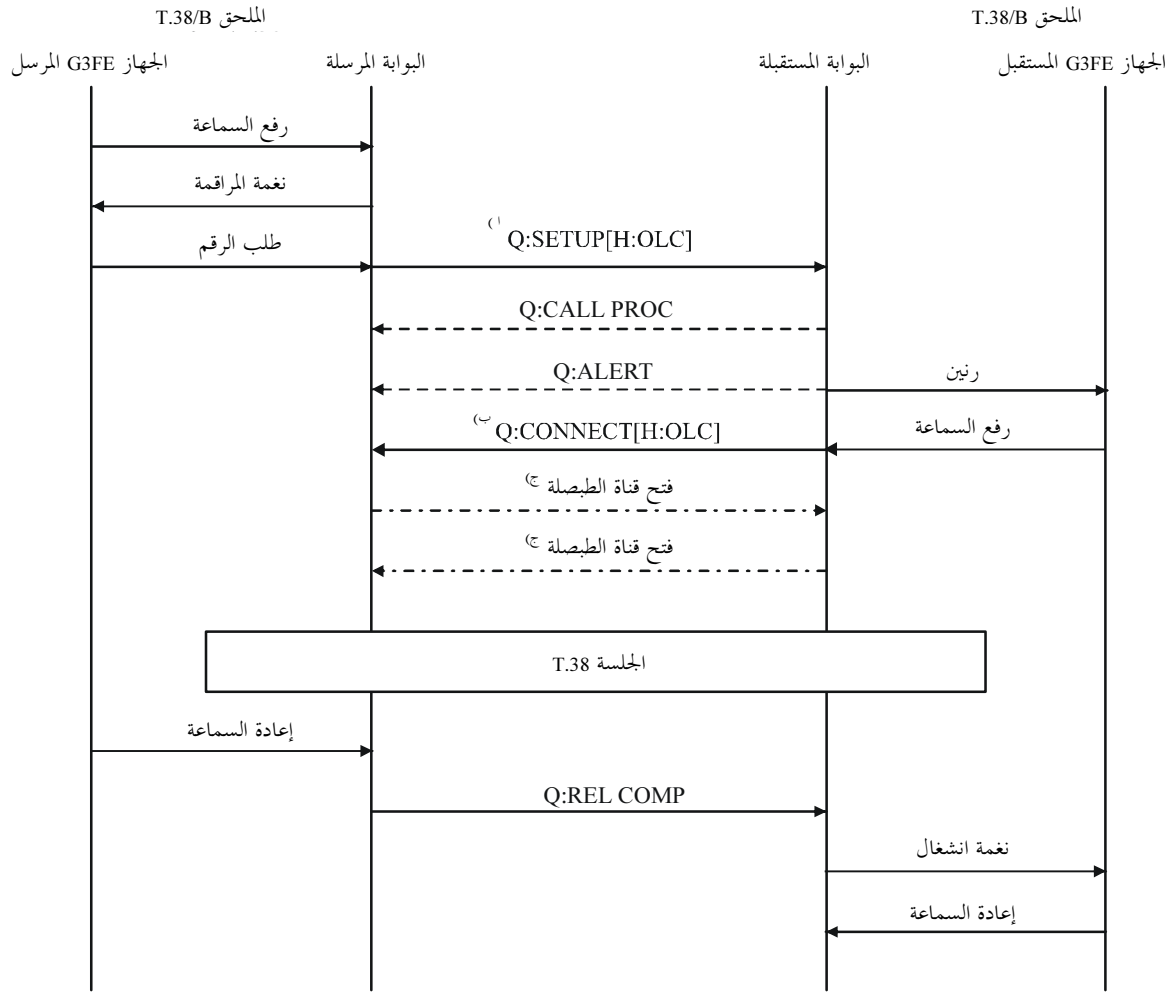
الملحق T.38/B

الملحق T.38/B

الجهاز G3FE المرسل

البوابة المرسلة

البوابة المستقبلة

الجهاز G3FE المستقبل

رفع السماعة

نغمة المراقمة

طلب الرقم

Q:SETUP[H:OLC] ا)

Q:CALL PROC

Q:ALERT

رنين

Q:CONNECT[H:OLC] ب)

رفع السماعة

فتح قناة الطبصلة ج)

فتح قناة الطبصلة ج)

الجلسة T.38

إعادة السماعة

Q:REL COMP

نغمة انشغال

إعادة السماعة